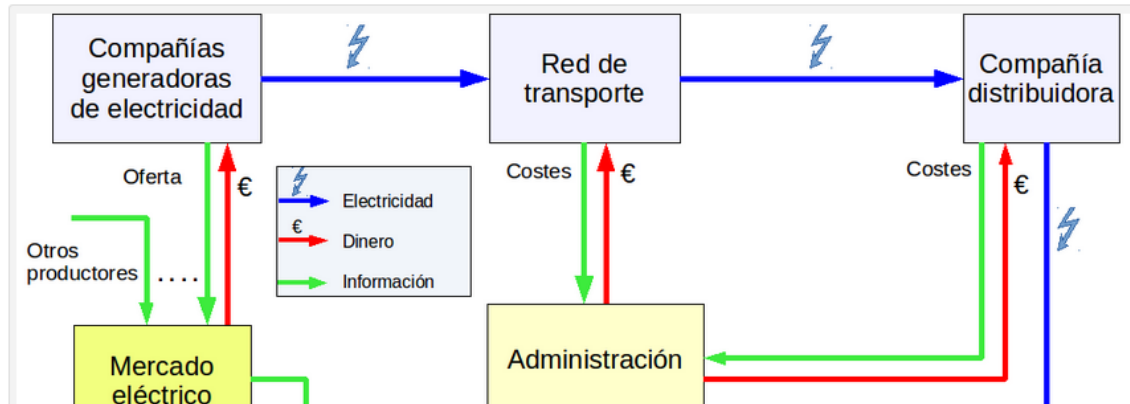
Compañías generadoras de electricidad

Red de transporte

Compañía distribuidora

Oferta

€

Electricidad

€

Dinero

Información

Costes

€

Costes

€

Otros productores

. . . .

Mercado eléctrico

Administración